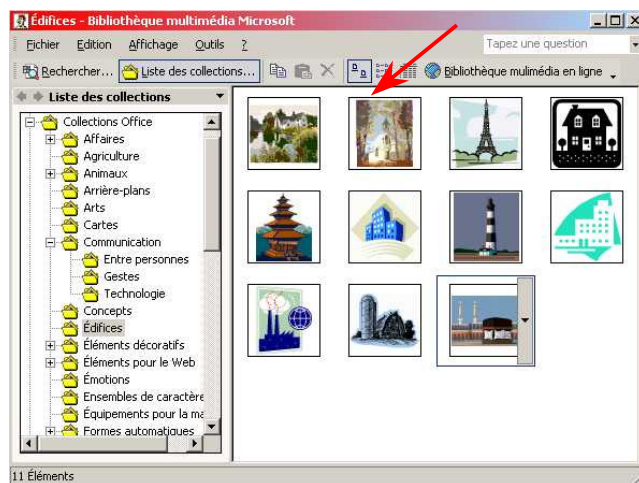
Édifices - Bibliothèque multimédia Microsoft

Fichier Edition Affichage Outils ?

Tapez une question

Rechercher... Liste des collections... Bibliothèque mulimédia en ligne

Liste des collections

Collections Office
Affaires
Agriculture
Animaux
Arrière-plans
Arts
Cartes
Communication
Entre personnes
Gestes
Technologie
Concepts
Édifices
Éléments décoratifs
Éléments pour le Web
Émotions
Ensembles de caractère
Équipements pour la ma
Formes automatiques

11 Éléments